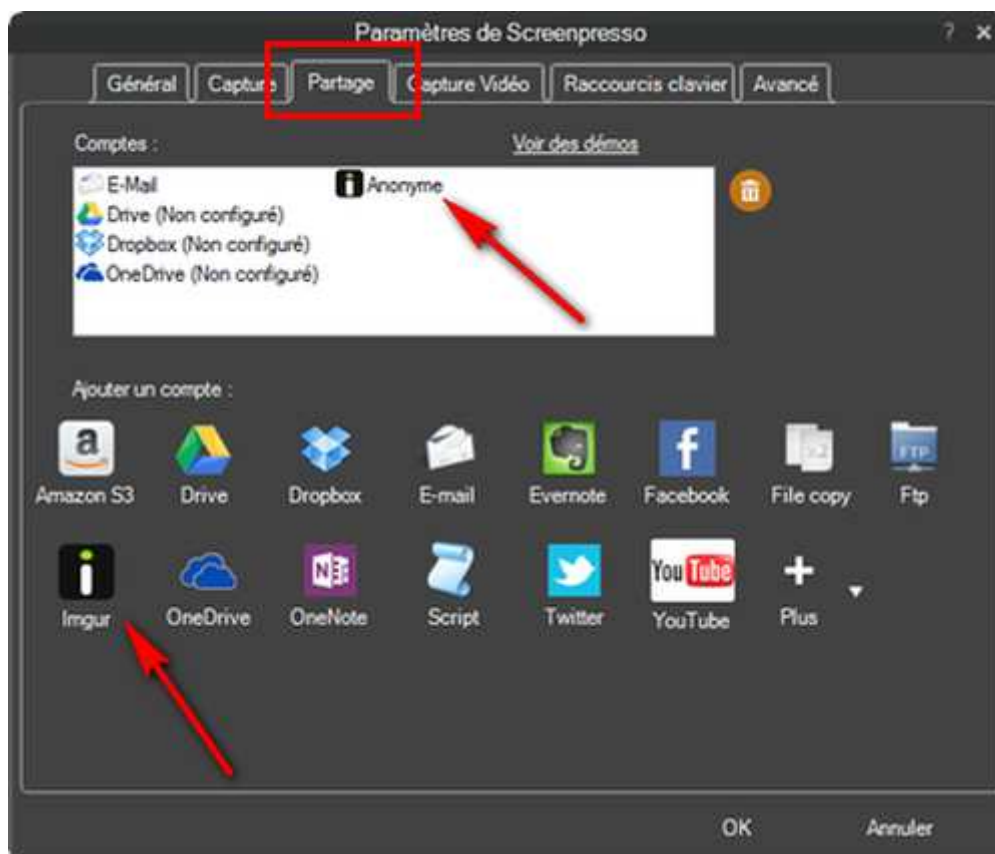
Paramètres de Screenpresso

? ×

Général | Capture | Partage | Capture Vidéo | Raccourcis clavier | Avancé

Comptes :

Voir des démos

E-Mail
Drive (Non configuré)
Dropbox (Non configuré)
OneDrive (Non configuré)

Anonyme

Ajouter un compte :

Amazon S3
Drive
Dropbox
E-mail
Evernote
Facebook
File copy
Ftp
Imgur
OneDrive
OneNote
Script
Twitter
YouTube
Plus

OK
Annuler